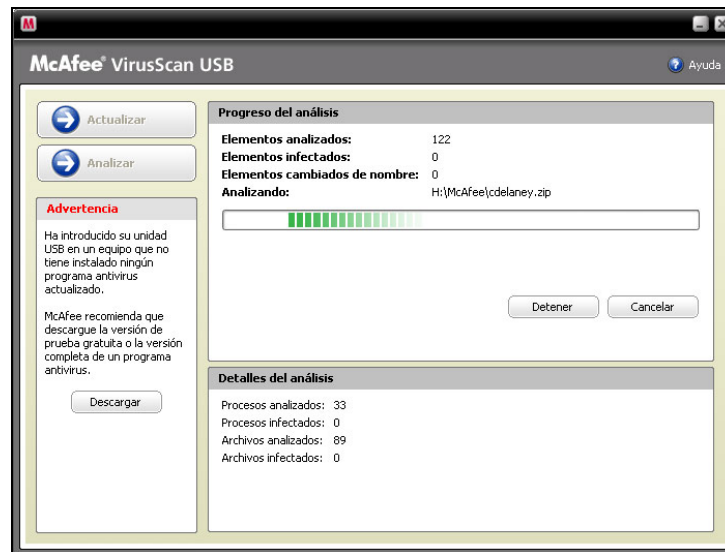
McAfee® VirusScan USB

Ayuda

Actualizar

Analizar

Advertencia

Ha introducido su unidad USB en un equipo que no tiene instalado ningún programa antivirus actualizado.

McAfee recomienda que descargue la versión de prueba gratuita o la versión completa de un programa antivirus.

Descargar

Progreso del análisis

| | |
|---|---|
| Elementos analizados: | 122 |
| Elementos infectados: | 0 |
| Elementos cambiados de nombre: | 0 |
| Analizando: | H:\McAfee\cdelaney.zip |

Detener

Cancelar

Detalles del análisis

Procesos analizados: 33
Procesos infectados: 0
Archivos analizados: 89
Archivos infectados: 0